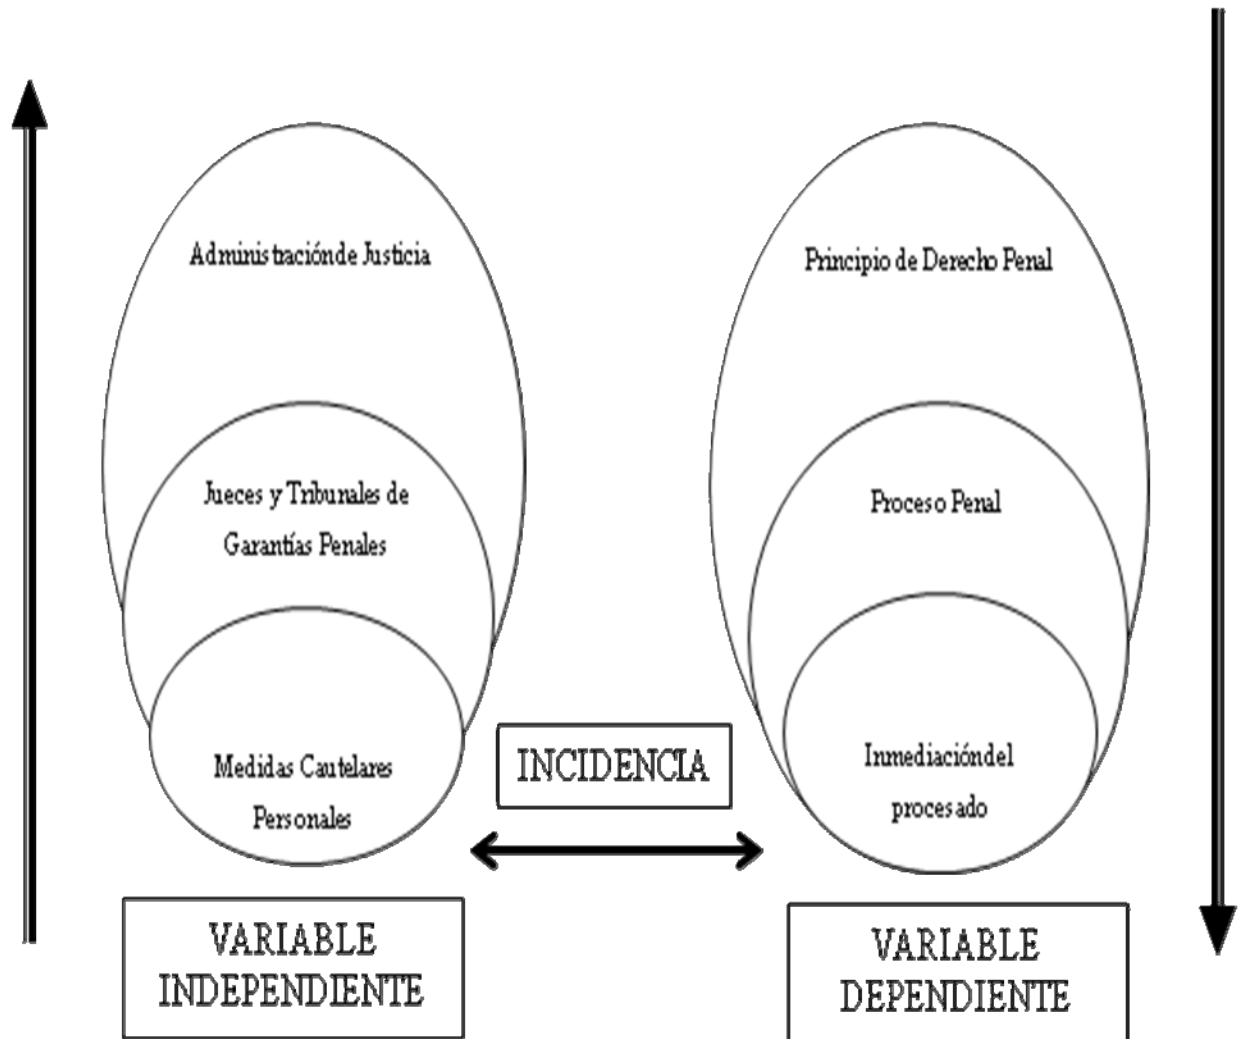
Administraciónde Justicia

Jueces y Tribunales de Garantías Penales

Medidas Cautelares Personales

Principio de Derecho Penal

Proceso Penal

Inmediacióndel procesado

INCIDENCIA

VARIABLE INDEPENDIENTE

VARIABLE DEPENDIENTE